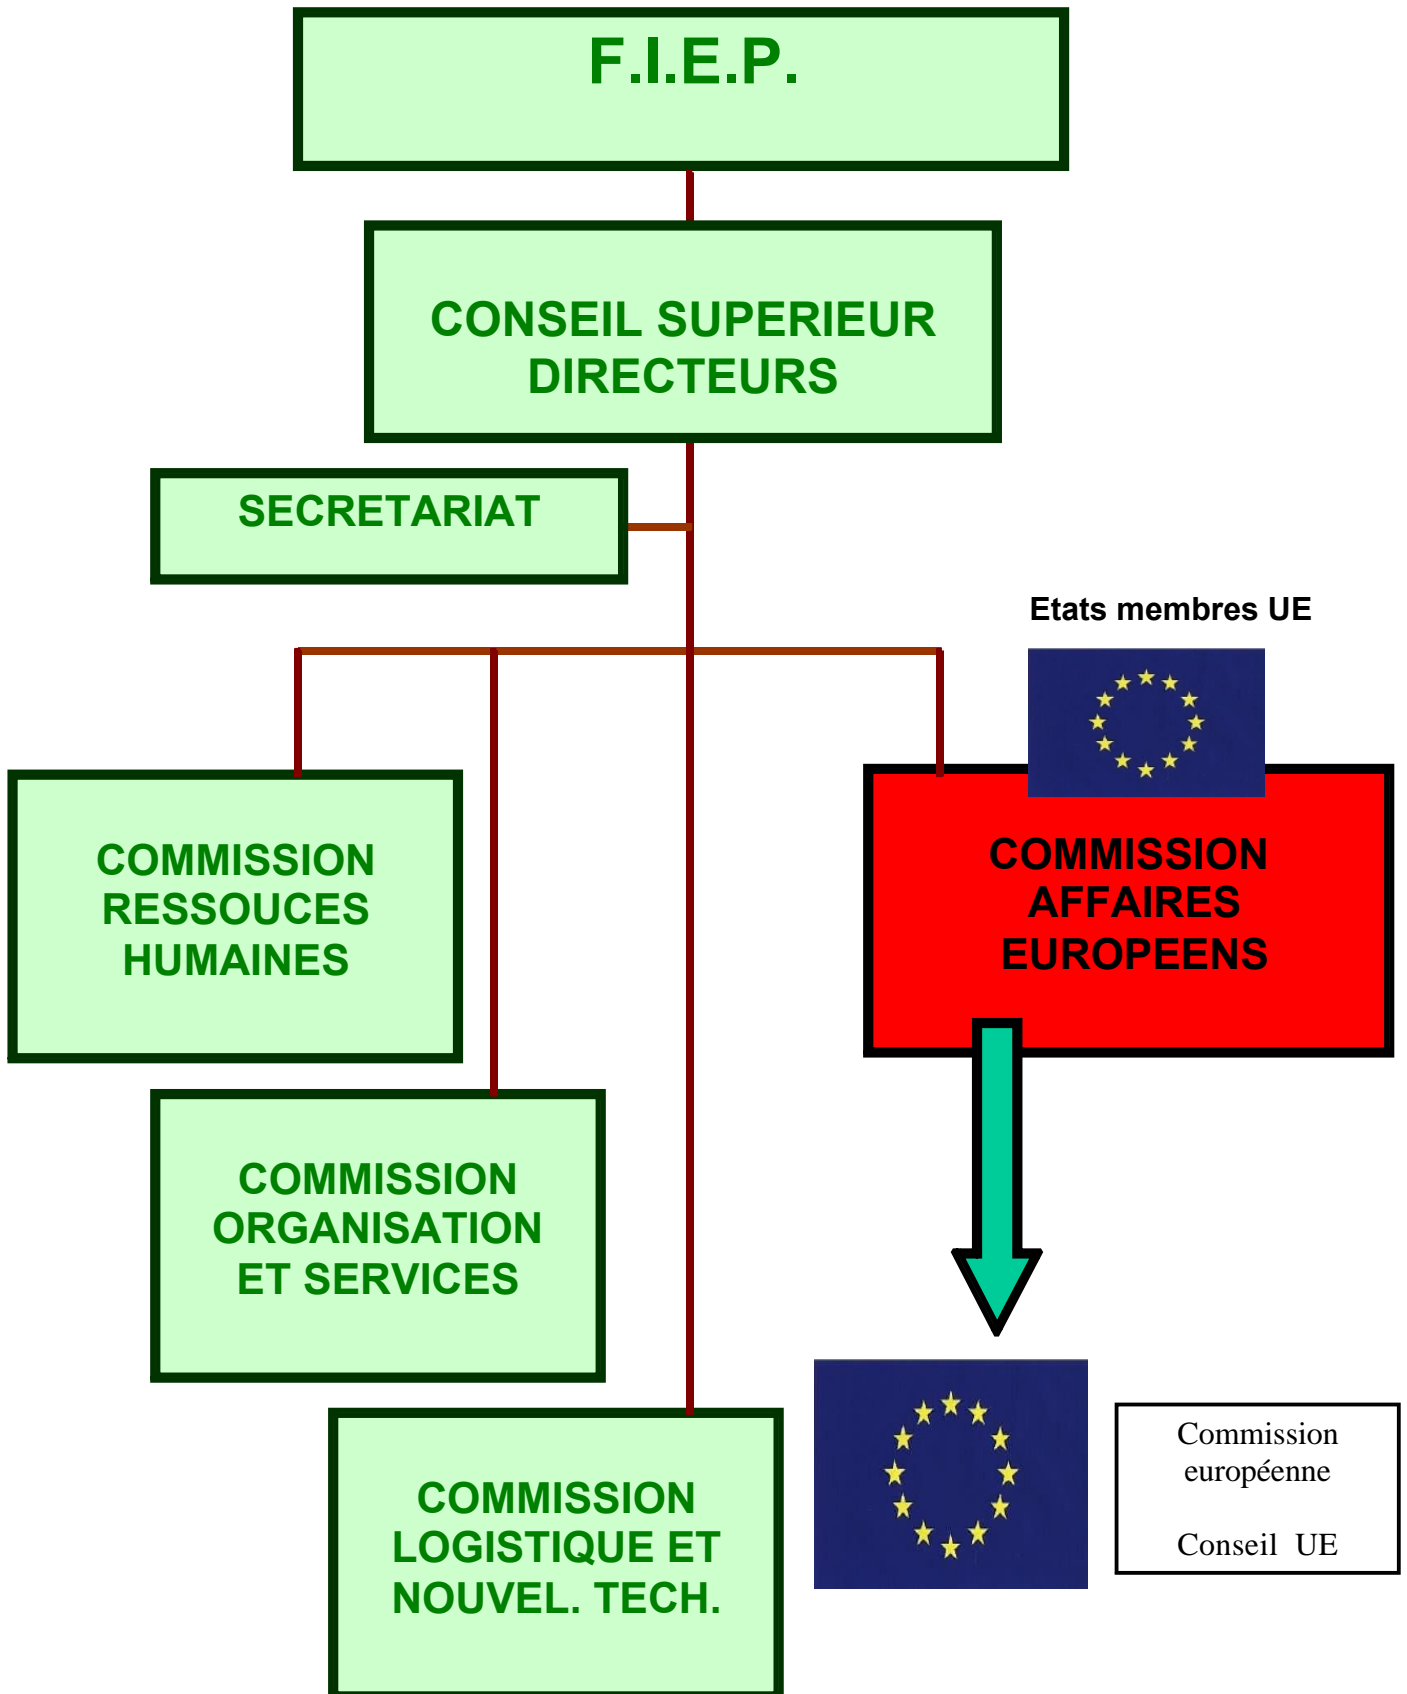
F.I.E.P.

CONSEIL SUPERIEUR DIRECTEURS

SECRETARIAT

Etats membres UE

COMMISSION RESSOUCES HUMAINES

COMMISSION AFFAIRES EUROPEENS

COMMISSION ORGANISATION ET SERVICES

COMMISSION LOGISTIQUE ET NOUVEL. TECH.

Commission européenne

Conseil UE